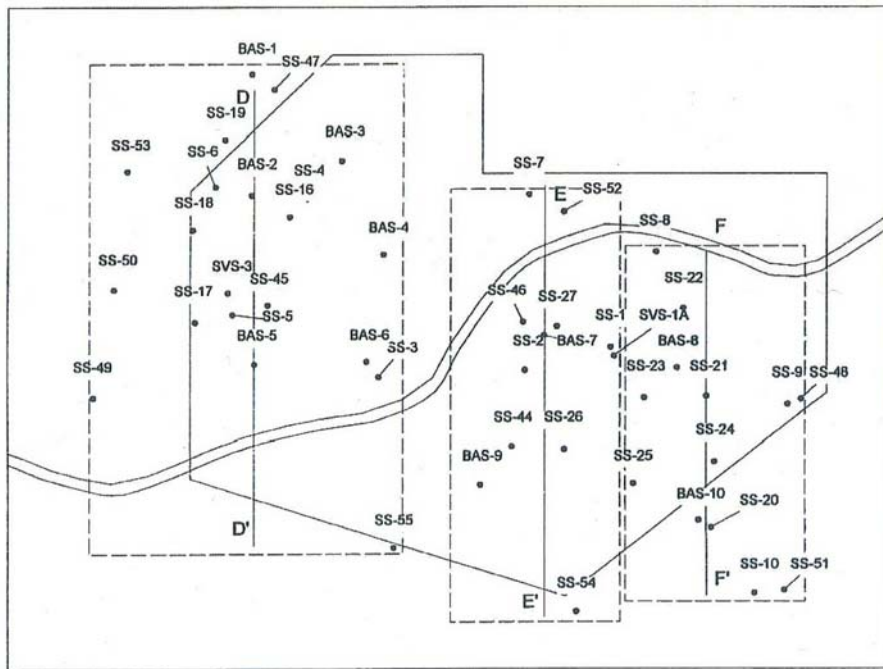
BAS-1
SS-47
D
SS-19
BAS-3
SS-53
SS-6
BAS-2
SS-4
SS-16
SS-18
SS-7
E
SS-52
BAS-4
SS-8
F
SS-50
SVS-3
SS-45
SS-22
SS-17
SS-46
SS-27
SS-5
SS-1
SVS-1A
BAS-5
BAS-6
SS-3
SS-2
BAS-7
BAS-8
SS-49
SS-23
SS-21
SS-9
SS-48
SS-44
SS-26
SS-24
BAS-9
SS-25
BAS-10
SS-20
D'
SS-55
SS-10
SS-51
F'
SS-54
E'